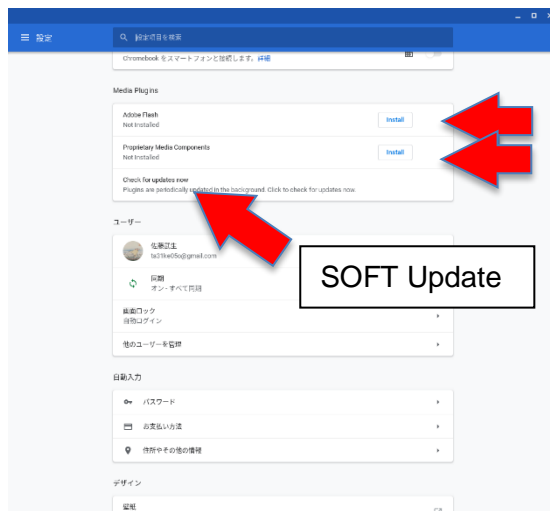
≡ 設定

設定項目を検索

Chromebook をスマートフォンと接続します。詳細

Media Plugins

Adobe Flash
Not Installed
Install

Proprietary Media Components
Not Installed
Install

Check for updates now
Plugins are periodically updated in the background. Click to check for updates now.

ユーザー

佐藤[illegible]
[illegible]@gmail.com

同期
オン - すべて同期

SOFT Update

画面ロック
自動ログイン

他のユーザーを管理

自動入力

パスワード

お支払い方法

住所やその他の情報

デザイン

壁紙